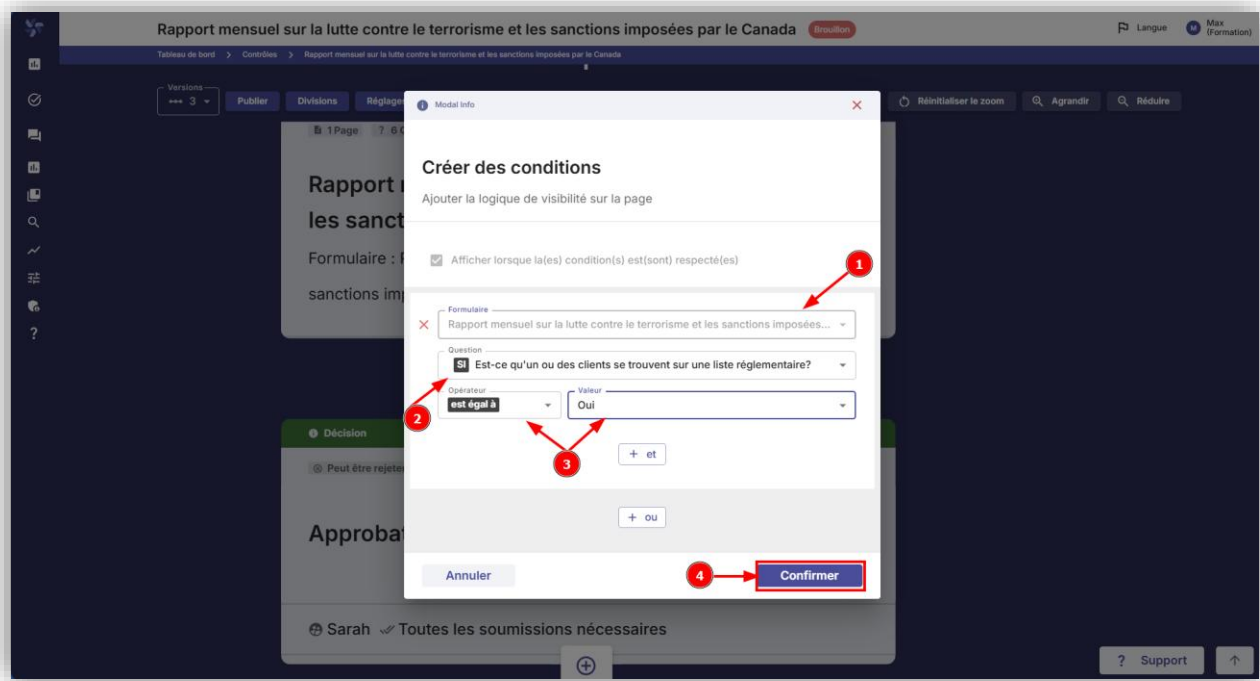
Rapport mensuel sur la lutte contre le terrorisme et les sanctions imposées par le Canada Brouillon

Langue Max (Formation)

Tableau de bord > Contrôles > Rapport mensuel sur la lutte contre le terrorisme et les sanctions imposées par le Canada

Versions
3

Publier Divisions Réglage

Réinitialiser le zoom Agrandir Réduire

1 Page 7 6 C

Rapport
les sanct

Formulaire :

sanctions im

Décision

Peut être rejete

Approba

Sarah Toutes les soumissions nécessaires

Modal info

Créer des conditions

Ajouter la logique de visibilité sur la page

Afficher lorsque la(es) condition(s) est(sont) respecté(es)

1

Formulaire
Rapport mensuel sur la lutte contre le terrorisme et les sanctions imposées...

Question
SI Est-ce qu'un ou des clients se trouvent sur une liste réglementaire?

2

Opérateur
est égal à

Valeur
Oui

3

+ et

+ ou

Annuler

4

Confirmer

? Support